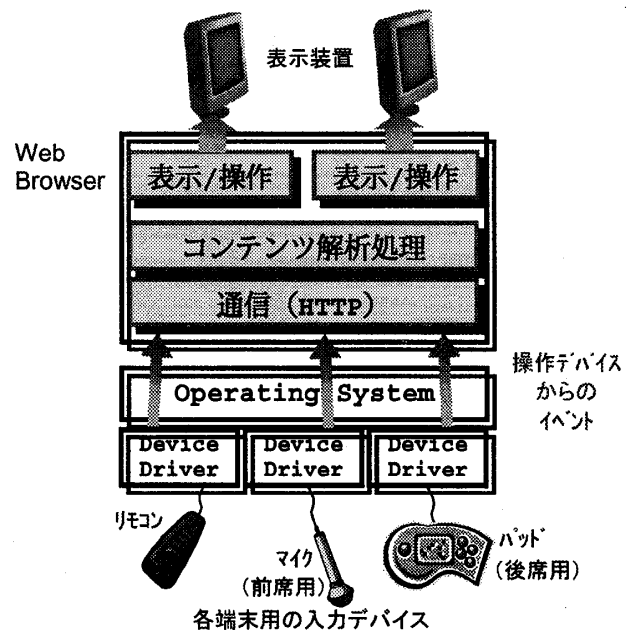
表示装置

Web Browser

表示/操作

表示/操作

コンテンツ解析処理

通信（HTTP）

操作デバイスからのイベント

Operating System

Device Driver

Device Driver

Device Driver

リモコン

マイク（前席用）

パッド（後席用）

各端末用の入力デバイス